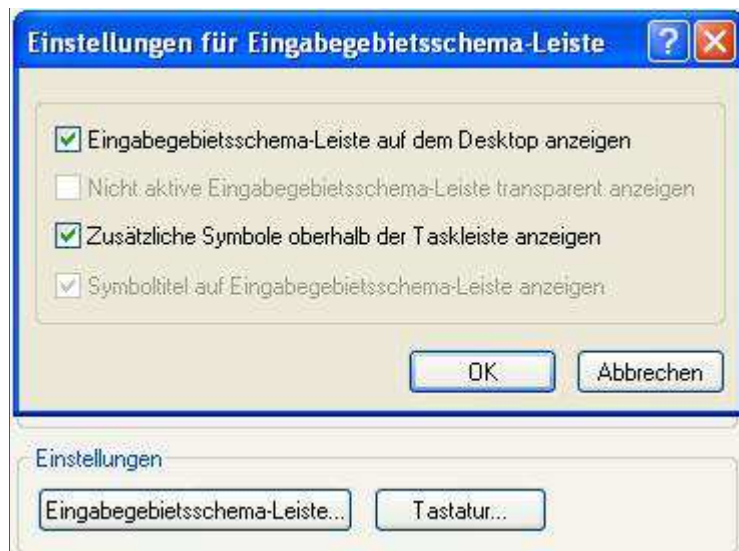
Einstellungen für Eingabegebietsschema-Leiste

Eingabegebietsschema-Leiste auf dem Desktop anzeigen

Nicht aktive Eingabegebietsschema-Leiste transparent anzeigen

Zusätzliche Symbole oberhalb der Taskleiste anzeigen

Symboltitel auf Eingabegebietsschema-Leiste anzeigen

OK

Abbrechen

Einstellungen

Eingabegebietsschema-Leiste...

Tastatur...